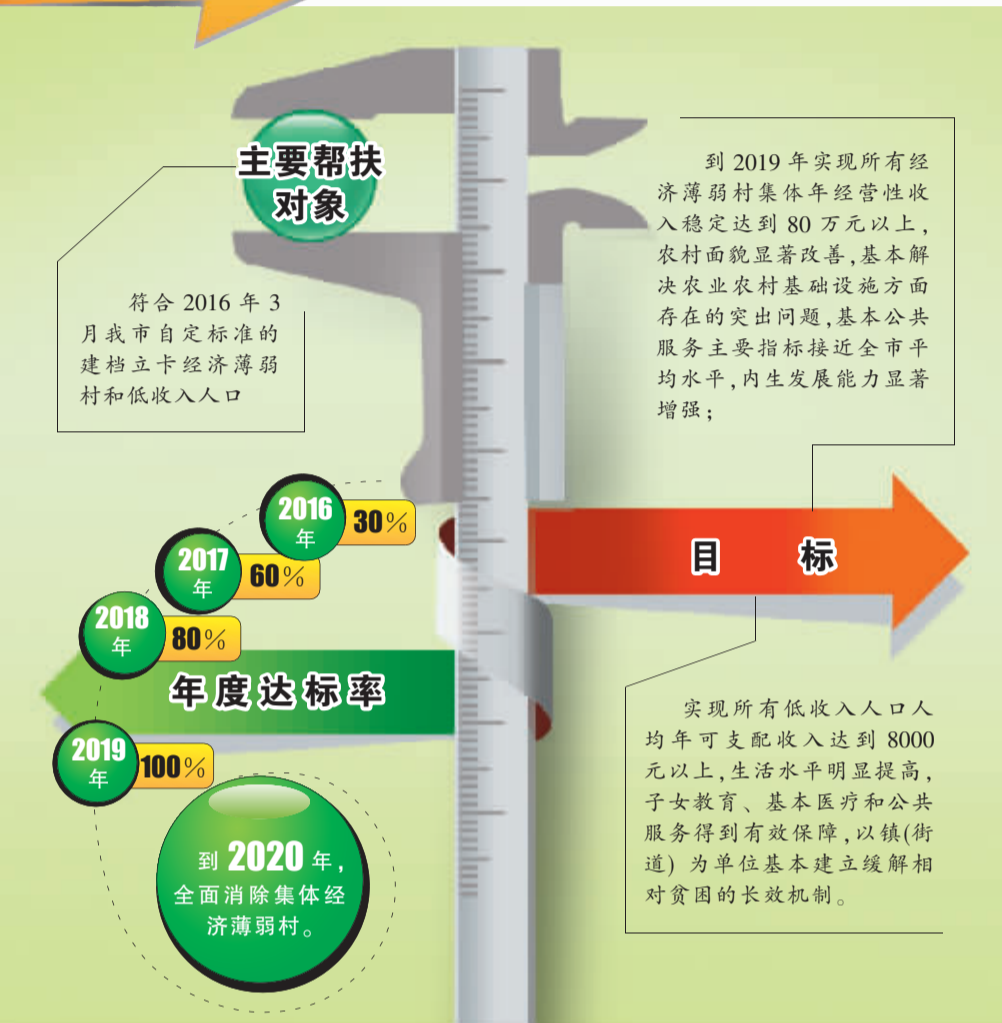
主要帮扶对象

符合 2016 年 3 月我市自定标准的建档立卡经济薄弱村和低收入人口

到 2019 年实现所有经济薄弱村集体年经营性收入稳定达到 80 万元以上，农村面貌显著改善，基本解决农业农村基础设施方面存在的突出问题，基本公共服务主要指标接近全市平均水平，内生发展能力显著增强；

目　标

2016 年 30%
2017 年 60%
2018 年 80%
年度达标率
2019 年 100%

到 2020 年，全面消除集体经济薄弱村。

实现所有低收入人口人均年可支配收入达到 8000 元以上，生活水平明显提高，子女教育、基本医疗和公共服务得到有效保障，以镇(街道) 为单位基本建立缓解相对贫困的长效机制。